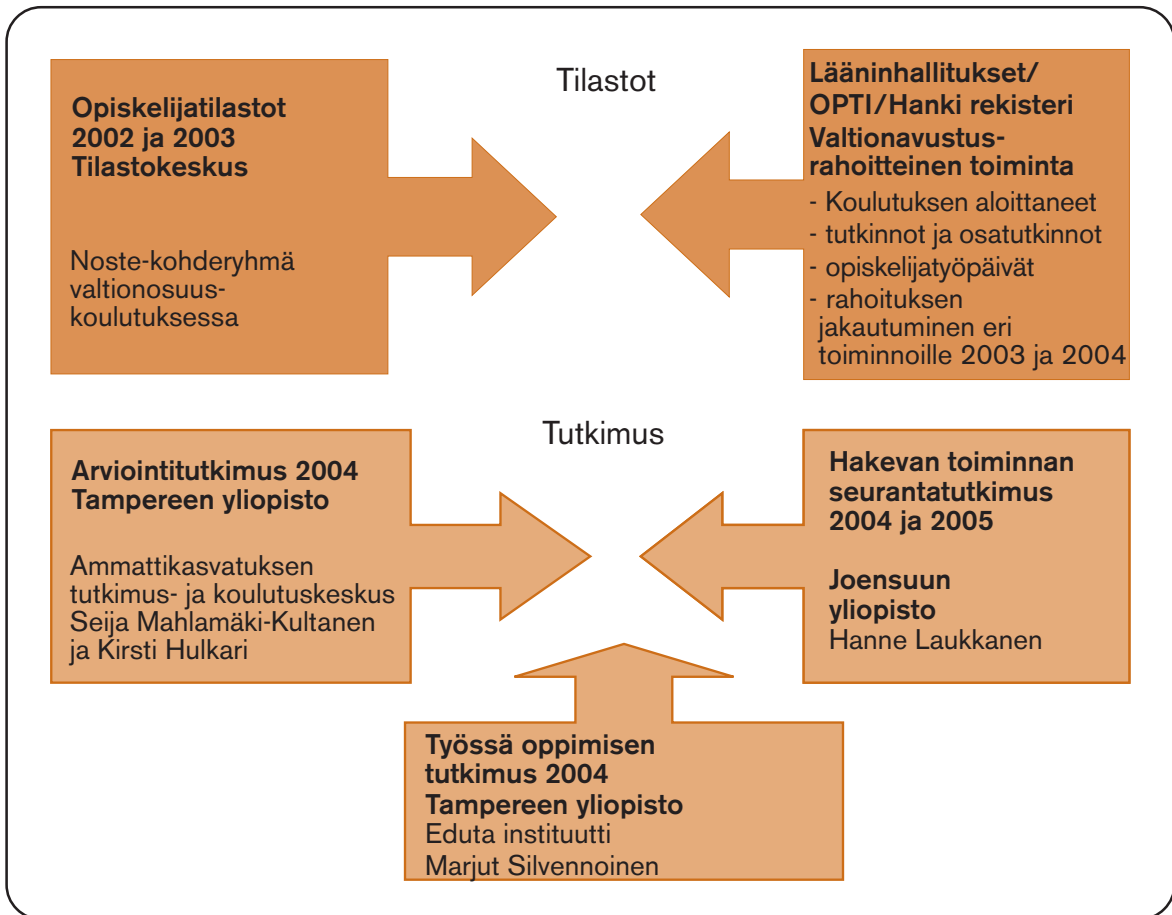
Opiskelijatilastot 2002 ja 2003 Tilastokeskus

Noste-kohderyhmä valtionosuuskoulutuksessa

Tilastot

Lääninhallitukset/ OPTI/Hanki rekisteri Valtionavustusrahoitteinen toiminta
- Koulutuksen aloittaneet
- tutkinnot ja osatutkinnot
- opiskelijatyöpäivät
- rahoituksen jakautuminen eri toiminnoille 2003 ja 2004

Tutkimus

Arviointitutkimus 2004 Tampereen yliopisto

Ammattikasvatuksen tutkimus- ja koulutuskeskus Seija Mahlamäki-Kultanen ja Kirsti Hulkari

Hakevan toiminnan seurantatutkimus 2004 ja 2005

Joensuun yliopisto
Hanne Laukkanen

Työssä oppimisen tutkimus 2004 Tampereen yliopisto
Eduta instituutti
Marjut Silvennoinen